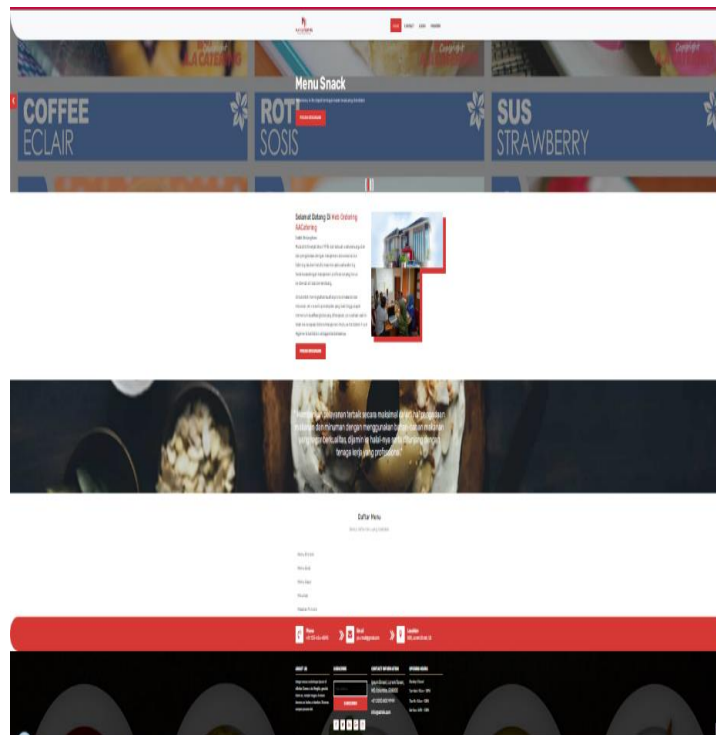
Menu Snack

COFFEE ECLAIR

ROTI SOSIS

SUS STRAWBERRY

Selamat Datang Di Kaki Catering AACatering

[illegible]

"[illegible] pelayanan terbaik secara maksimal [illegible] makanan dan minuman dengan menggunakan bahan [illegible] yang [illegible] halal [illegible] tenaga kerja yang profesional"

Daftar Menu

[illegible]